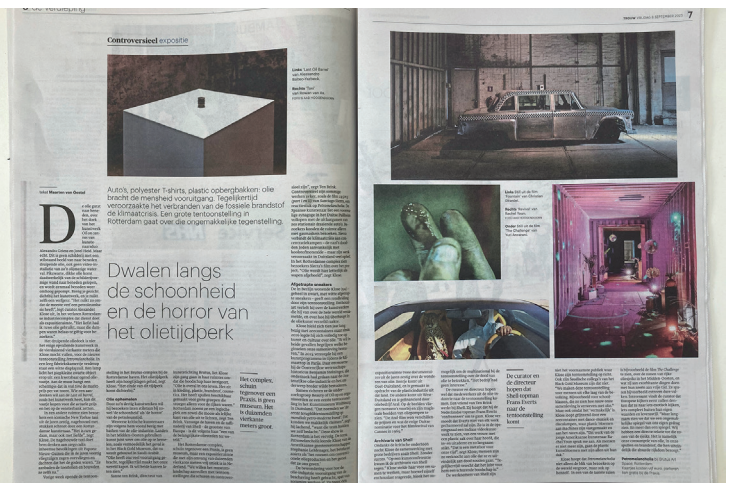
Controversieel expositie

Links: Last Oil Barrel van Alexandra Robles Ponlanck

Rechts: 'Taxi' uit 'Winter van Nuevo'

Autos, polyester T-shirts, plastic opbergbakken: olie bracht de mensheid vooruitgang. Tegelijkertijd veroorzaakte het verbranden van de fossiele brandstof de klimaatcrisis. Een grote tentoonstelling in Rotterdam gaat over die ongemakkelijke tegenstelling.

Dwalen langs de schoonheid en de horror van het olietijdperk

Het complex, schuin tegenover een Praxis, is groen minnetjes. Het is duizenden vierkante meters groot

De curator en de directeur hopen dat Shell-topman Frans Everts maar de tentoonstelling komt

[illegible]